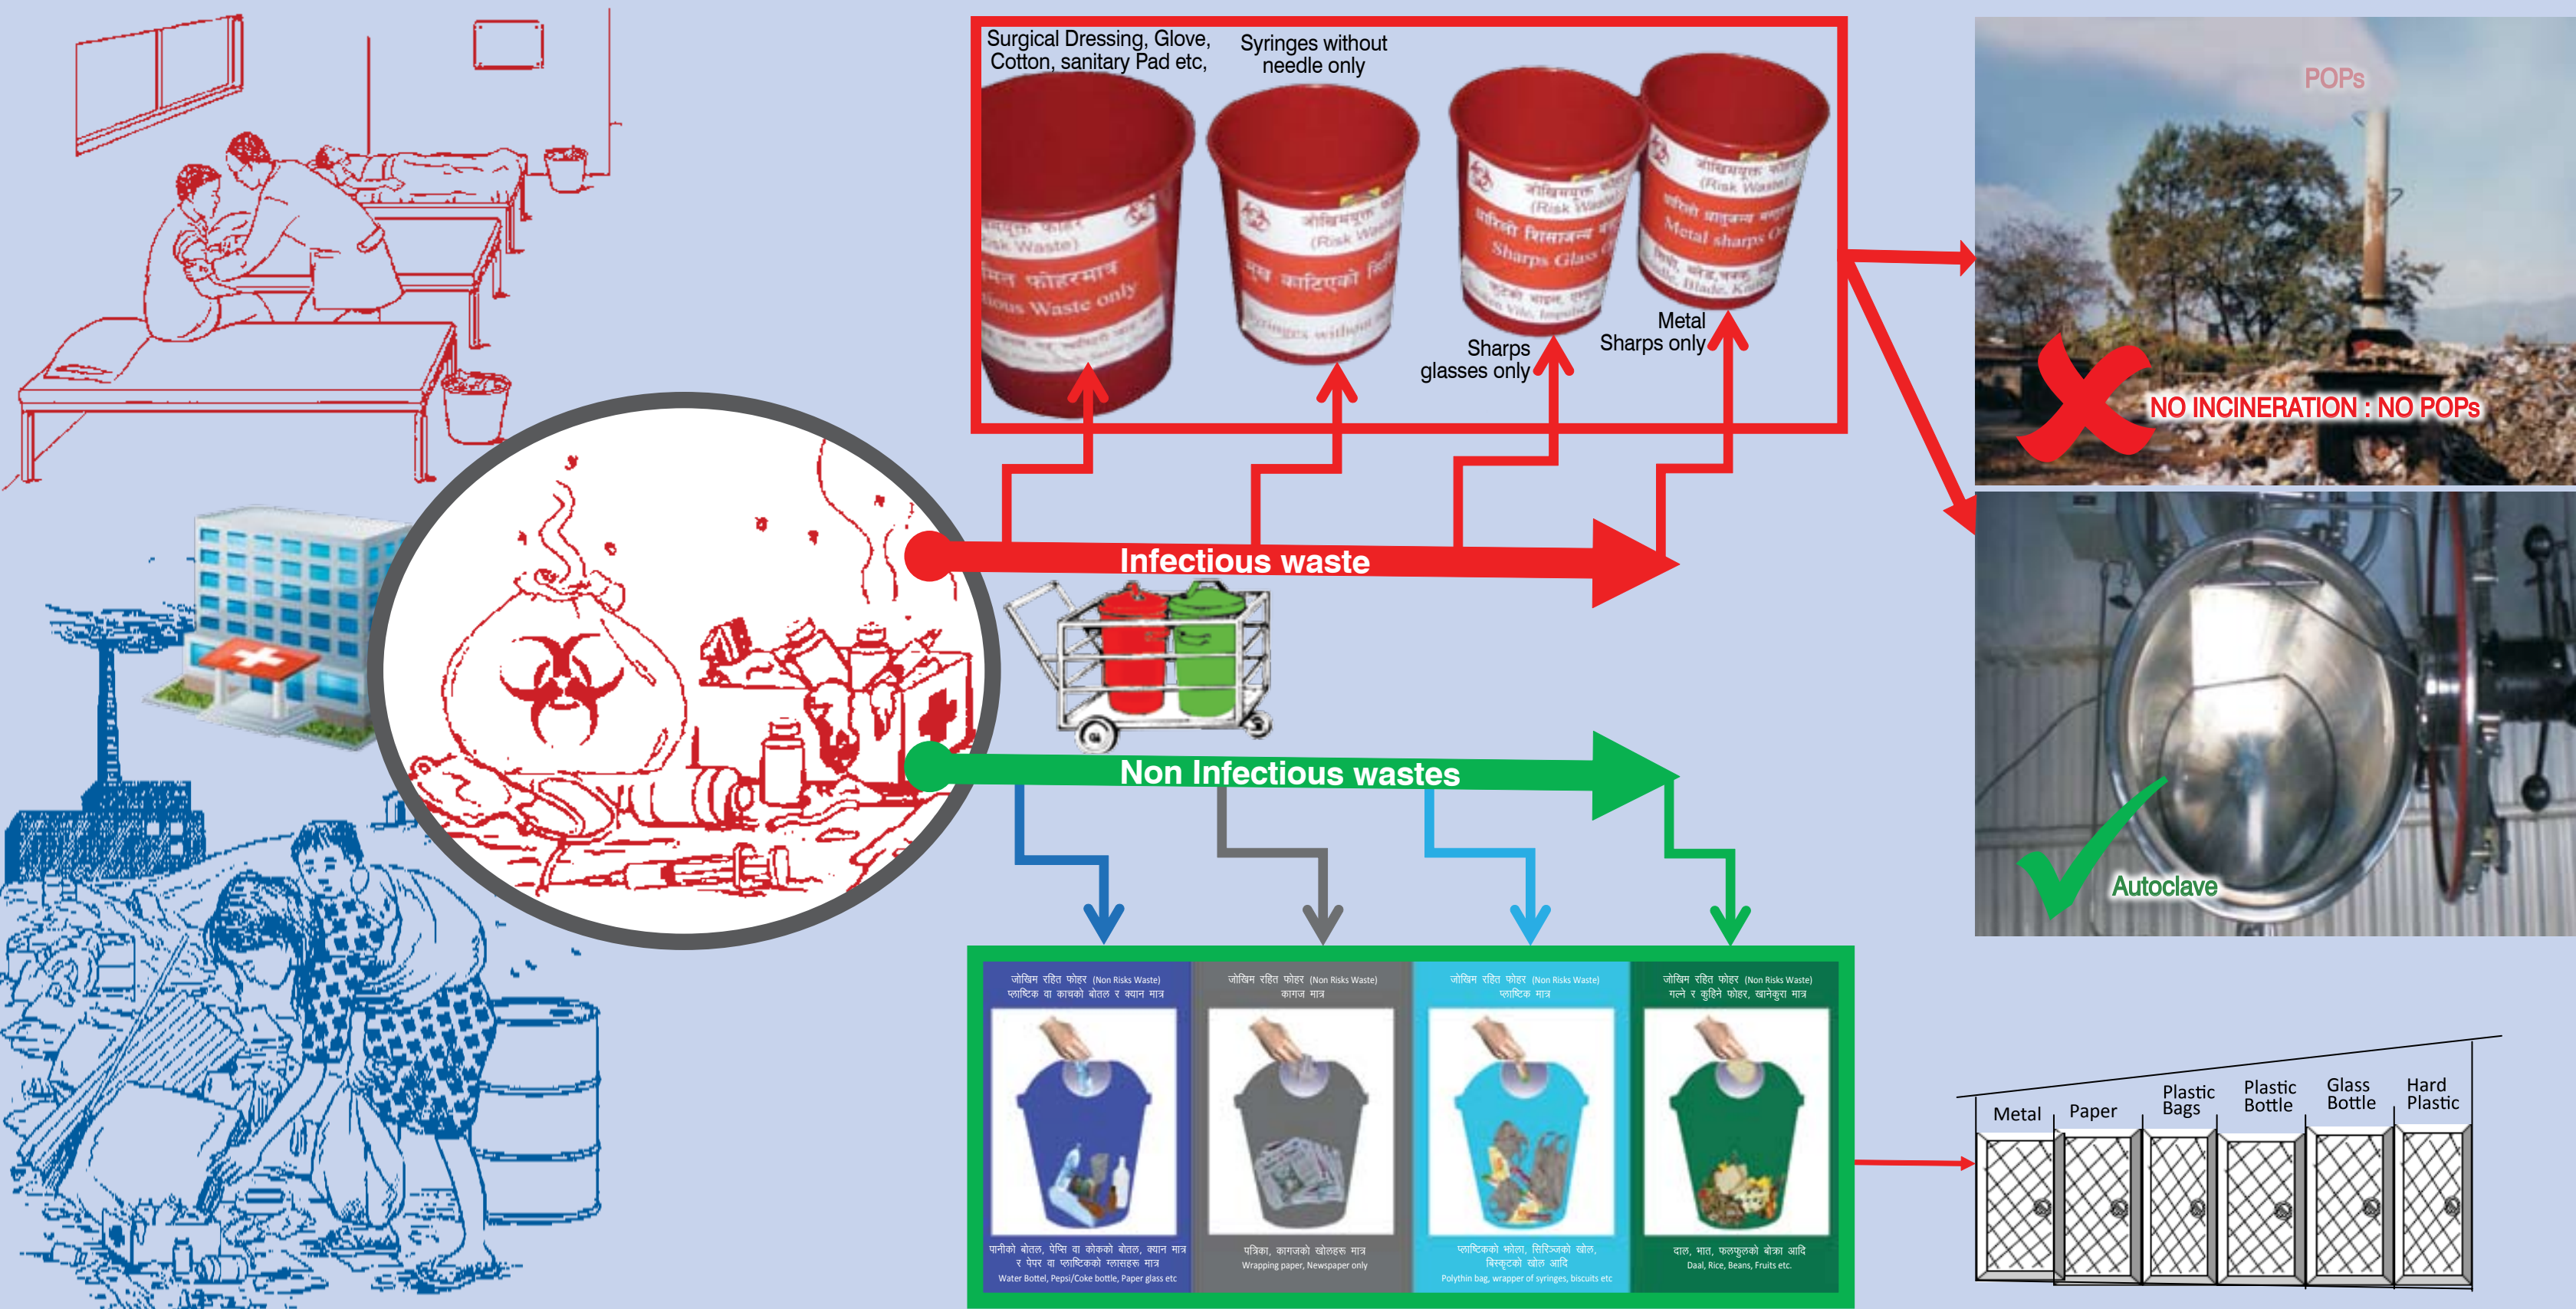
Surgical Dressing, Glove, Cotton, sanitary Pad etc,

Syringes without needle only

Sharps glasses only

Metal Sharps only

POPs

NO INCINERATION : NO POPs

Autoclave

Infectious waste

Non Infectious wastes

जोखिम रहित फोहर (Non Risks Waste)
प्लास्टिक वा काचको बोतल र क्यान मात्र

पानीको बोतल, पेप्सि वा कोकको बोतल, क्यान मात्र र पेपर वा प्लास्टिकको ग्लासहरू मात्र
Water Bottel, Pepsi/Coke bottle, Paper glass etc

जोखिम रहित फोहर (Non Risks Waste)
कागज मात्र

पत्रिका, कागजको खोलहरू मात्र
Wrapping paper, Newspaper only

जोखिम रहित फोहर (Non Risks Waste)
प्लास्टिक मात्र

प्लास्टिकको झोला, सिरिन्जको खोल, बिस्कुटको खोल आदि
Polythin bag, wrapper of syringes, biscuits etc

जोखिम रहित फोहर (Non Risks Waste)
गल्ने र कुहिने फोहर, खानेकुरा मात्र

दाल, भात, फलफुलको बोक्रा आदि
Daal, Rice, Beans, Fruits etc.

Metal
Paper
Plastic Bags
Plastic Bottle
Glass Bottle
Hard Plastic